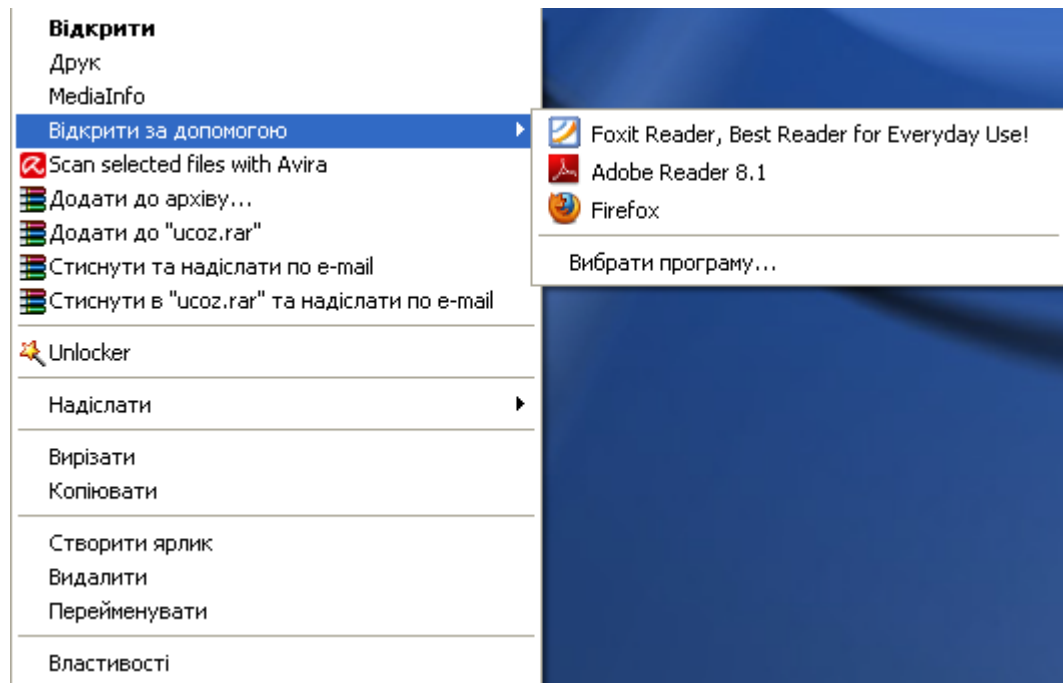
Відкрити
Друк
MediaInfo
Відкрити за допомогою
Scan selected files with Avira
Додати до архіву...
Додати до "ucoz.rar"
Стиснути та надіслати по e-mail
Стиснути в "ucoz.rar" та надіслати по e-mail
Unlocker
Надіслати
Вирізати
Копіювати
Створити ярлик
Видалити
Перейменувати
Властивості

Foxit Reader, Best Reader for Everyday Use!
Adobe Reader 8.1
Firefox
Вибрати програму...